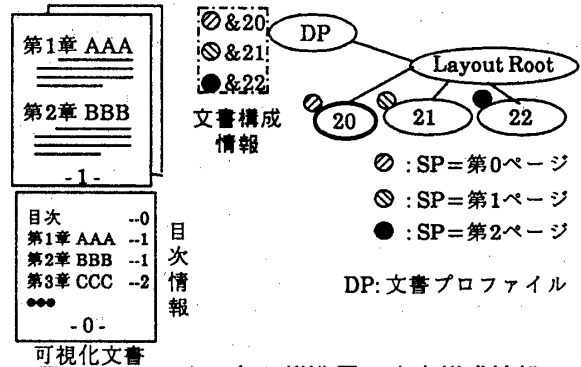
第1章 AAA

第2章 BBB

-1-

目次 --0
第1章 AAA --1
第2章 BBB --1
第3章 CCC --2
●●●

-0-

可視化文書

目次情報

⊘&20
⊘&21
●&22

文書構成情報

DP

Layout Root

20

21

22

⊘ : SP=第0ページ
⊘ : SP=第1ページ
● : SP=第2ページ

DP: 文書プロファイル